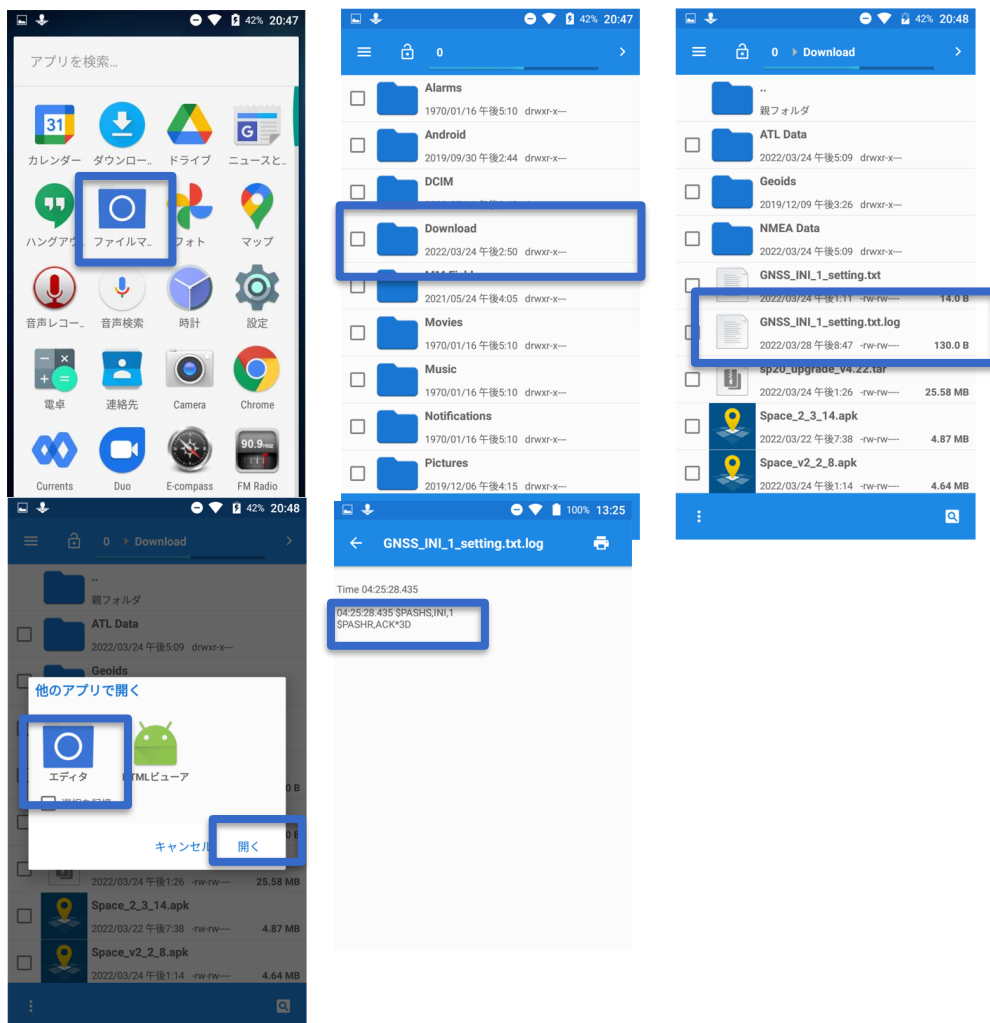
42% 20:47

アプリを検索...

31
カレンダー
ダウンロー..
ドライブ
ニュースと..
ハングアウ
ファイルマ..
フォト
マップ
音声レコー..
音声検索
時計
設定
電卓
連絡先
Camera
Chrome
Currents
Duo
E-compass
90.9
FM Radio

42% 20:47
0
Alarms
1970/01/16 午後5:10 drwxr-x---
Android
2019/09/30 午後2:44 drwxr-x---
DCIM
Download
2022/03/24 午後2:50 drwxr-x---
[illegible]
2021/05/24 午後4:05 drwxr-x---
Movies
1970/01/16 午後5:10 drwxr-x---
Music
1970/01/16 午後5:10 drwxr-x---
Notifications
1970/01/16 午後5:10 drwxr-x---
Pictures
2019/12/06 午後4:15 drwxr-x---

42% 20:48
0 Download
..
親フォルダ
ATL Data
2022/03/24 午後5:09 drwxr-x---
Geoids
2019/12/09 午後3:26 drwxr-x---
NMEA Data
2022/03/24 午後5:09 drwxr-x---
GNSS_INI_1_setting.txt
2022/03/24 午後1:11 -rw-rw---- 14.0 B
GNSS_INI_1_setting.txt.log
2022/03/28 午後8:47 -rw-rw---- 130.0 B
sp20_upgrade_v4.22.tar
2022/03/24 午後1:26 -rw-rw---- 25.58 MB
Space_2_3_14.apk
2022/03/22 午後7:38 -rw-rw---- 4.87 MB
Space_v2_2_8.apk
2022/03/24 午後1:14 -rw-rw---- 4.64 MB

42% 20:48
0 Download
..
親フォルダ
ATL Data
2022/03/24 午後5:09 drwxr-x---
Geoids
他のアプリで開く
エディタ
HTMLビューア
選択を記憶
キャンセル
開く
2022/03/24 午後1:26 -rw-rw---- 25.58 MB
Space_2_3_14.apk
2022/03/22 午後7:38 -rw-rw---- 4.87 MB
Space_v2_2_8.apk
2022/03/24 午後1:14 -rw-rw---- 4.64 MB

100% 13:25
GNSS_INI_1_setting.txt.log
Time 04:25:28.435
04:25:28.435 $PASHS,INI,1
$PASHR,ACK*3D